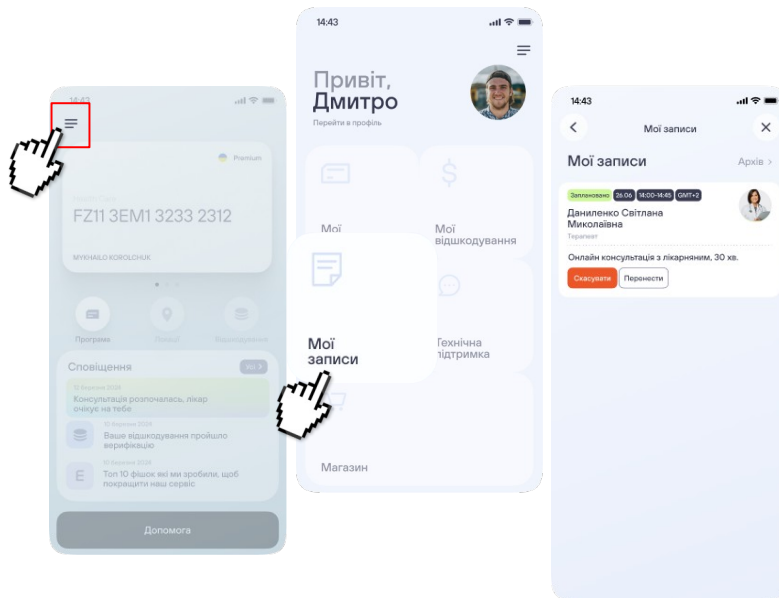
14:43

Premium

FZ11 3EM1 3233 2312

MYKHAILO KOROLCHUK

Програми

Сповіщення

Консультація розпочалась, лікар очікує на тебе

Ваше відшкодування пройшло верифікацію

Топ 10 фішок які ми зробили, щоб покращити наш сервіс

Допомога

14:43

Привіт, Дмитро

Перейти в профіль

Мої

Мої відшкодування

Мої записи

Технічна підтримка

Магазин

14:43

Мої записи

Мої записи

Архів >

Заплановано 26.06 14:00-14:45 GMT+2

Даниленко Світлана Миколаївна

Терапевт

Онлайн консультація з лікарняним, 30 хв.

Скасувати

Перенести